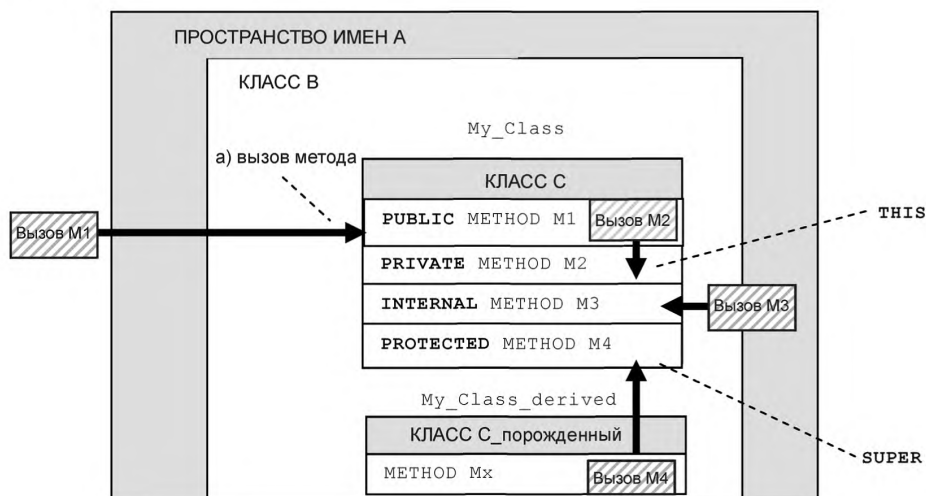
ПРОСТРАНСТВО ИМЕН А

КЛАСС В

My_Class

а) вызов метода

КЛАСС С

Вызов М1

PUBLIC METHOD M1

Вызов М2

THIS

PRIVATE METHOD M2

INTERNAL METHOD M3

Вызов М3

PROTECTED METHOD M4

My_Class_derived

КЛАСС С_порожденный

METHOD Mx

Вызов М4

SUPER